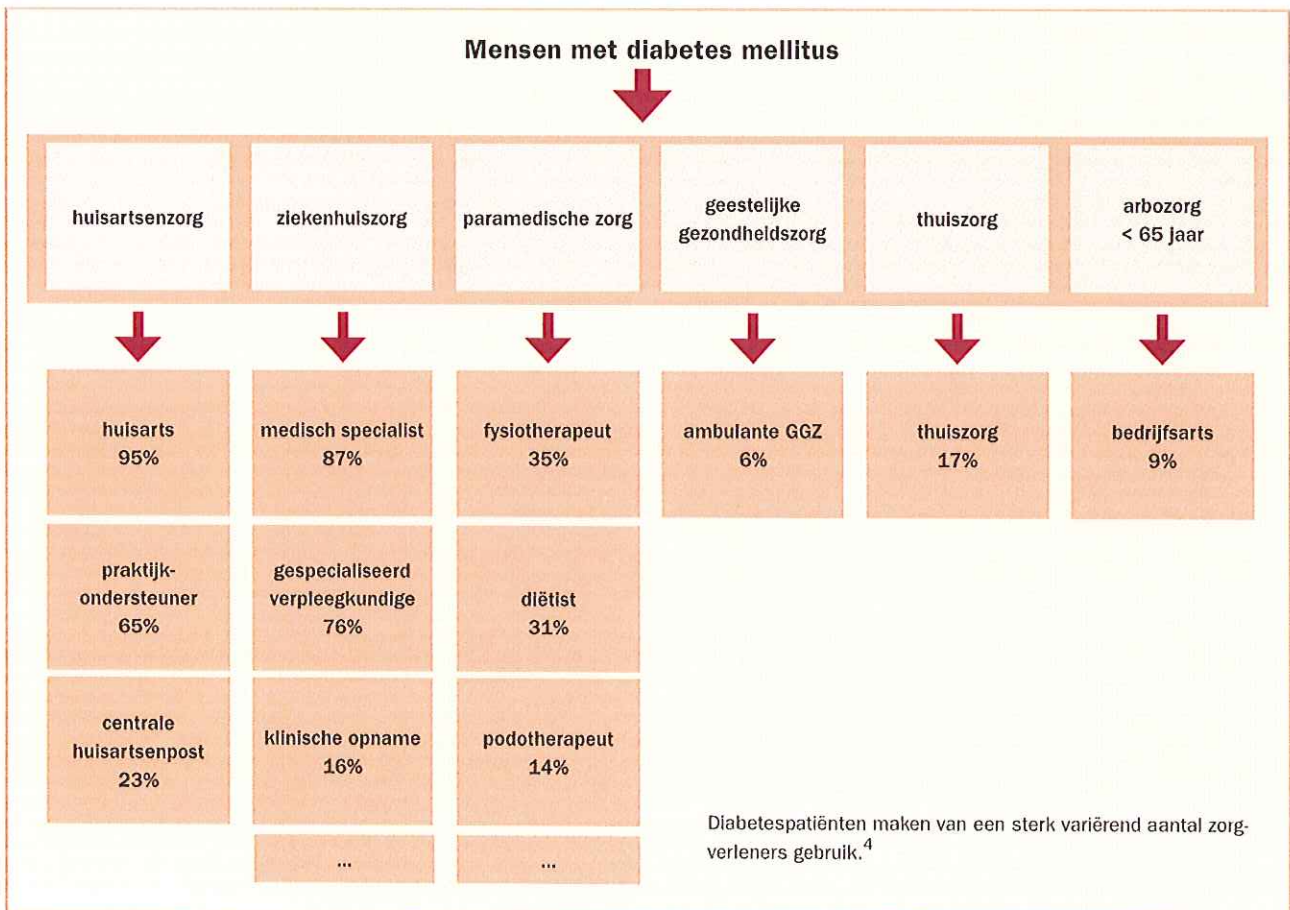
Mensen met diabetes mellitus

huisartsenzorg

ziekenhuiszorg

paramedische zorg

geestelijke gezondheidszorg

thuiszorg

arbozorg
< 65 jaar

huisarts
95%

praktijkondersteuner
65%

centrale huisartsenpost
23%

medisch specialist
87%

gespecialiseerd verpleegkundige
76%

klinische opname
16%

...

fysiotherapeut
35%

diëtist
31%

podotherapeut
14%

...

ambulante GGZ
6%

thuiszorg
17%

bedrijfsarts
9%

Diabetespatiënten maken van een sterk variërend aantal zorgverleners gebruik.$^4$